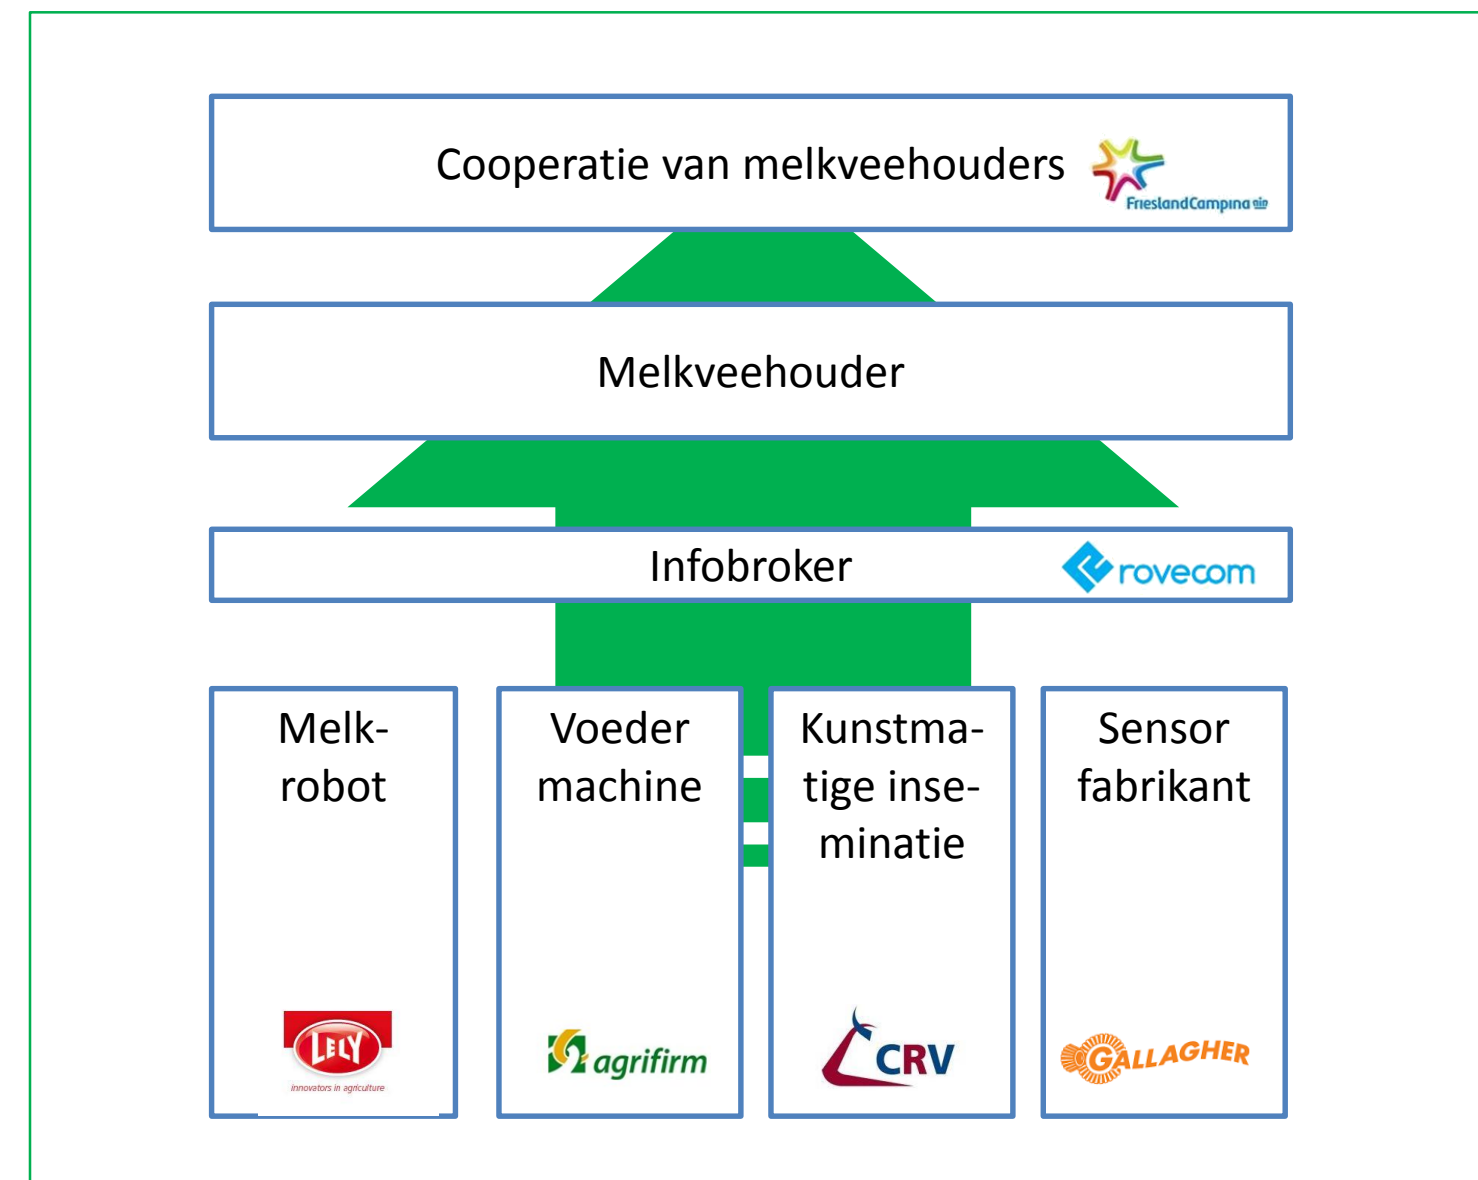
Cooperatie van melkveehouders

FrieslandCampina

Melkveehouder

Infobroker

rovecom

Melk-robot

LELY

innovators in agriculture

Voeder machine

agrifirm

Kunstmatige inseminatie

CRV

Sensor fabrikant

GALLAGHER